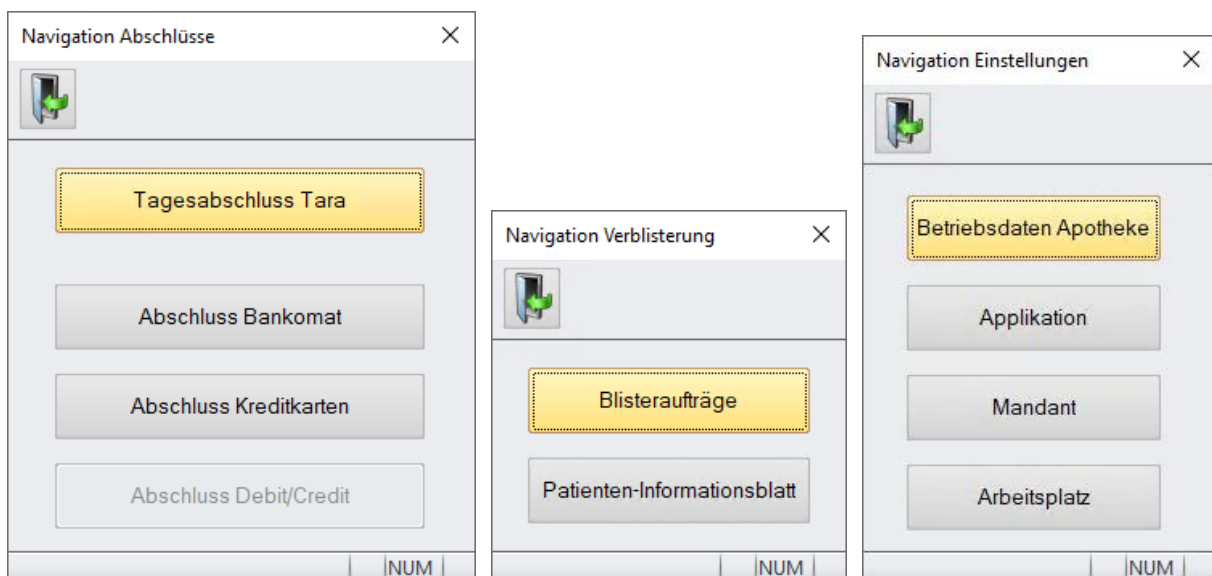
Navigation Abschlüsse ×

Tagesabschluss Tara

Abschluss Bankomat

Abschluss Kreditkarten

Abschluss Debit/Credit

NUM

Navigation Verblisterung ×

Blisteraufträge

Patienten-Informationsblatt

NUM

Navigation Einstellungen ×

Betriebsdaten Apotheke

Applikation

Mandant

Arbeitsplatz

NUM